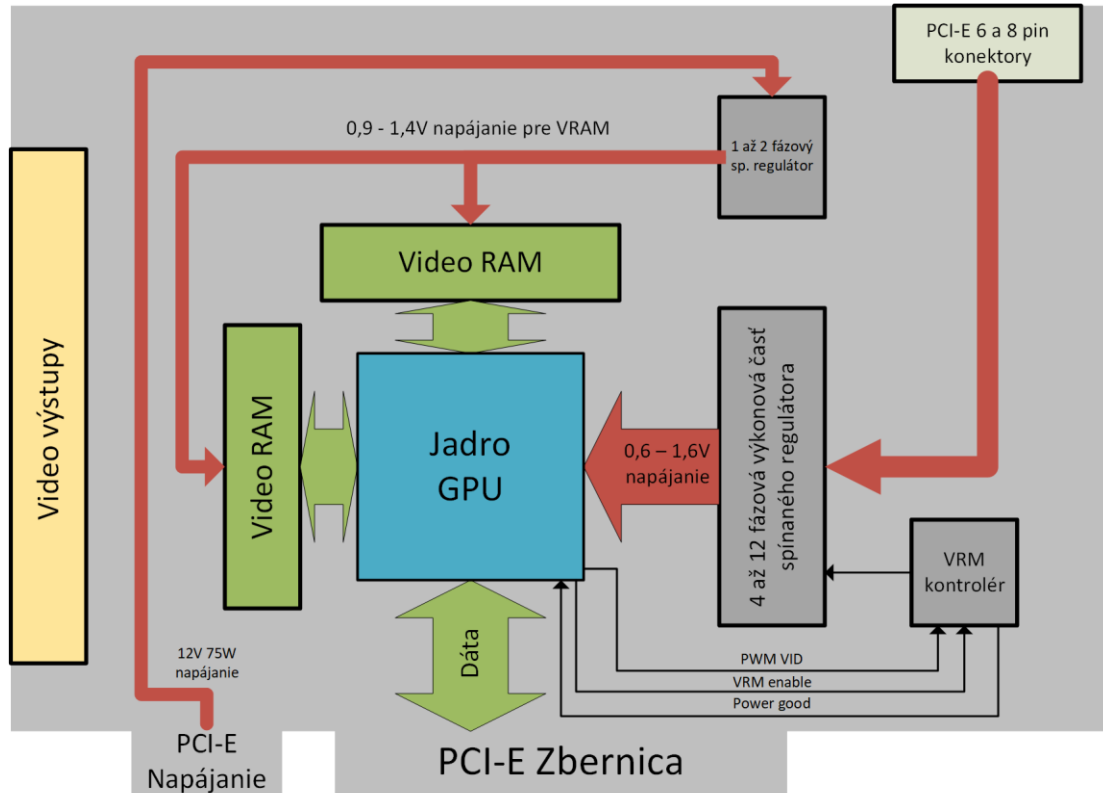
PCI-E 6 a 8 pin konektory

0,9 - 1,4V napájanie pre VRAM

1 až 2 fázový sp. regulátor

Video RAM

Video výstupy

Video RAM

Jadro GPU

0,6 – 1,6V napájanie

4 až 12 fázová výkonová časť spínaného regulátora

VRM kontrolér

12V 75W napájanie

Dáta

PWM VID

VRM enable

Power good

PCI-E Napájanie

PCI-E Zbernica